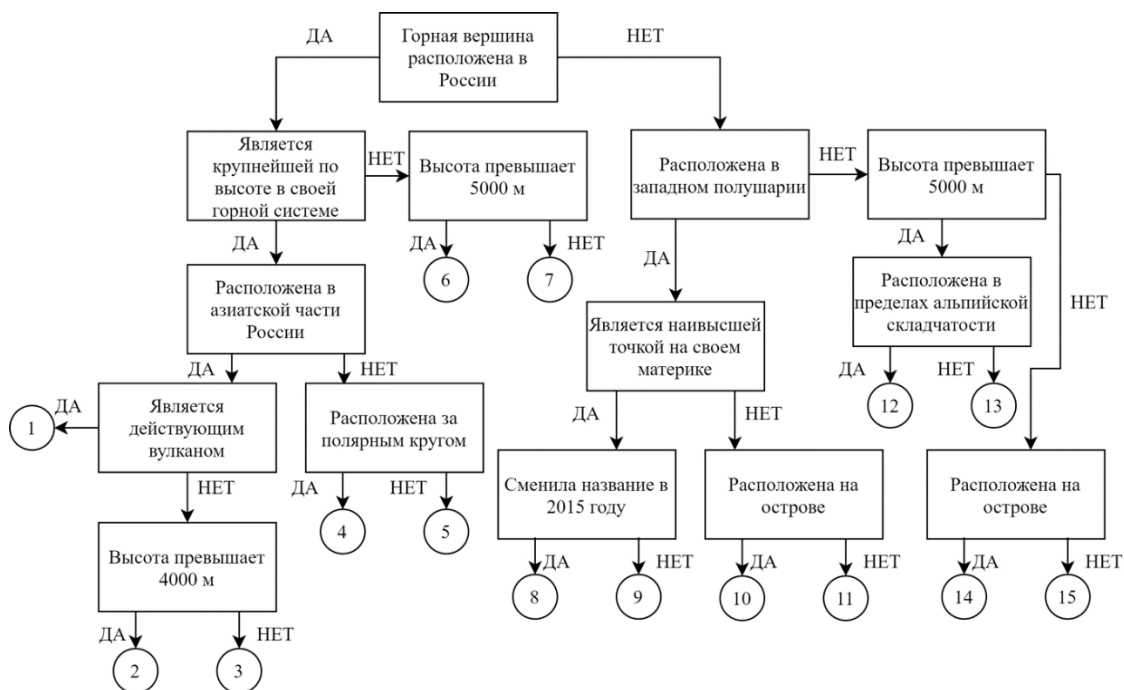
Горная вершина расположена в России

ДА

НЕТ

Является крупнейшей по высоте в своей горной системе

НЕТ

Высота превышает 5000 м

ДА

НЕТ

6

7

ДА

Расположена в азиатской части России

ДА

НЕТ

Является действующим вулканом

ДА

1

НЕТ

Высота превышает 4000 м

ДА

НЕТ

2

3

Расположена за полярным кругом

ДА

НЕТ

4

5

Расположена в западном полушарии

НЕТ

ДА

Является наивысшей точкой на своем материке

ДА

НЕТ

Сменила название в 2015 году

ДА

НЕТ

8

9

Расположена на острове

ДА

НЕТ

10

11

Высота превышает 5000 м

ДА

НЕТ

Расположена в пределах альпийской складчатости

ДА

НЕТ

12

13

Расположена на острове

ДА

НЕТ

14

15